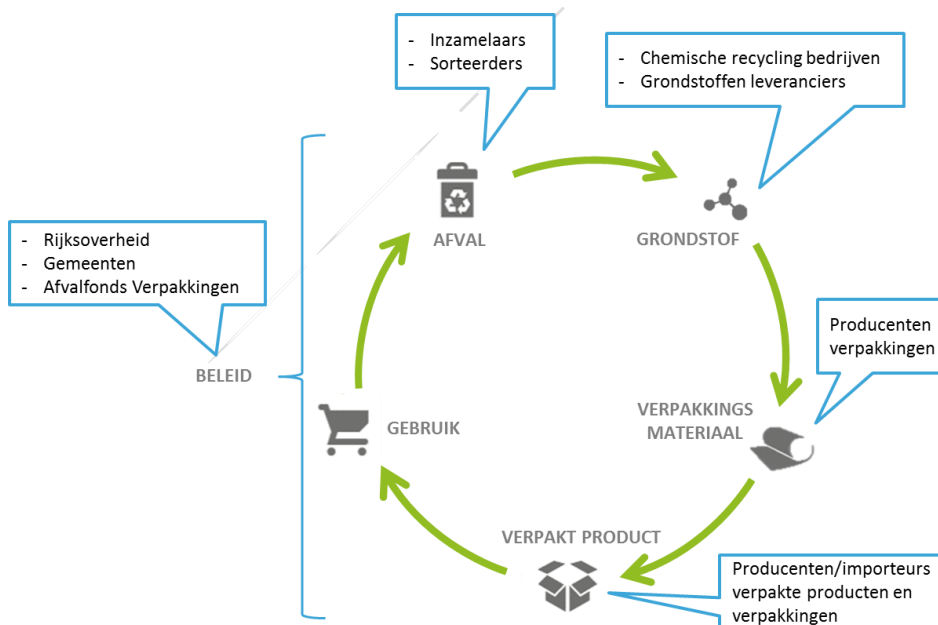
- Inzamelaars
- Sorteerders

- Chemische recycling bedrijven
- Grondstoffen leveranciers

- Rijksoverheid
- Gemeenten
- Afvalfonds Verpakkingen

AFVAL

GRONDSTOF

Producenten verpakkingen

BELEID

GEBRUIK

VERPAKKINGS MATERIAAL

VERPAKT PRODUCT

Producenten/importeurs verpakte producten en verpakkingen